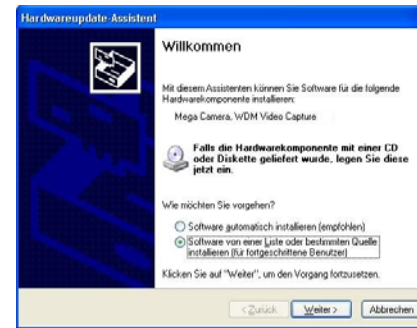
Hardwareupdate-Assistent

Willkommen

Mit diesem Assistenten können Sie Software für die folgende Hardwarekomponente installieren:

Mega Camera, WDM Video Capture

Falls die Hardwarekomponente mit einer CD oder Diskette geliefert wurde, legen Sie diese jetzt ein.

Wie möchten Sie vorgehen?

Software automatisch installieren (empfohlen)

Software von einer Liste oder bestimmten Quelle installieren (für fortgeschrittene Benutzer)

Klicken Sie auf "Weiter", um den Vorgang fortzusetzen.

< Zurück Weiter > Abbrechen